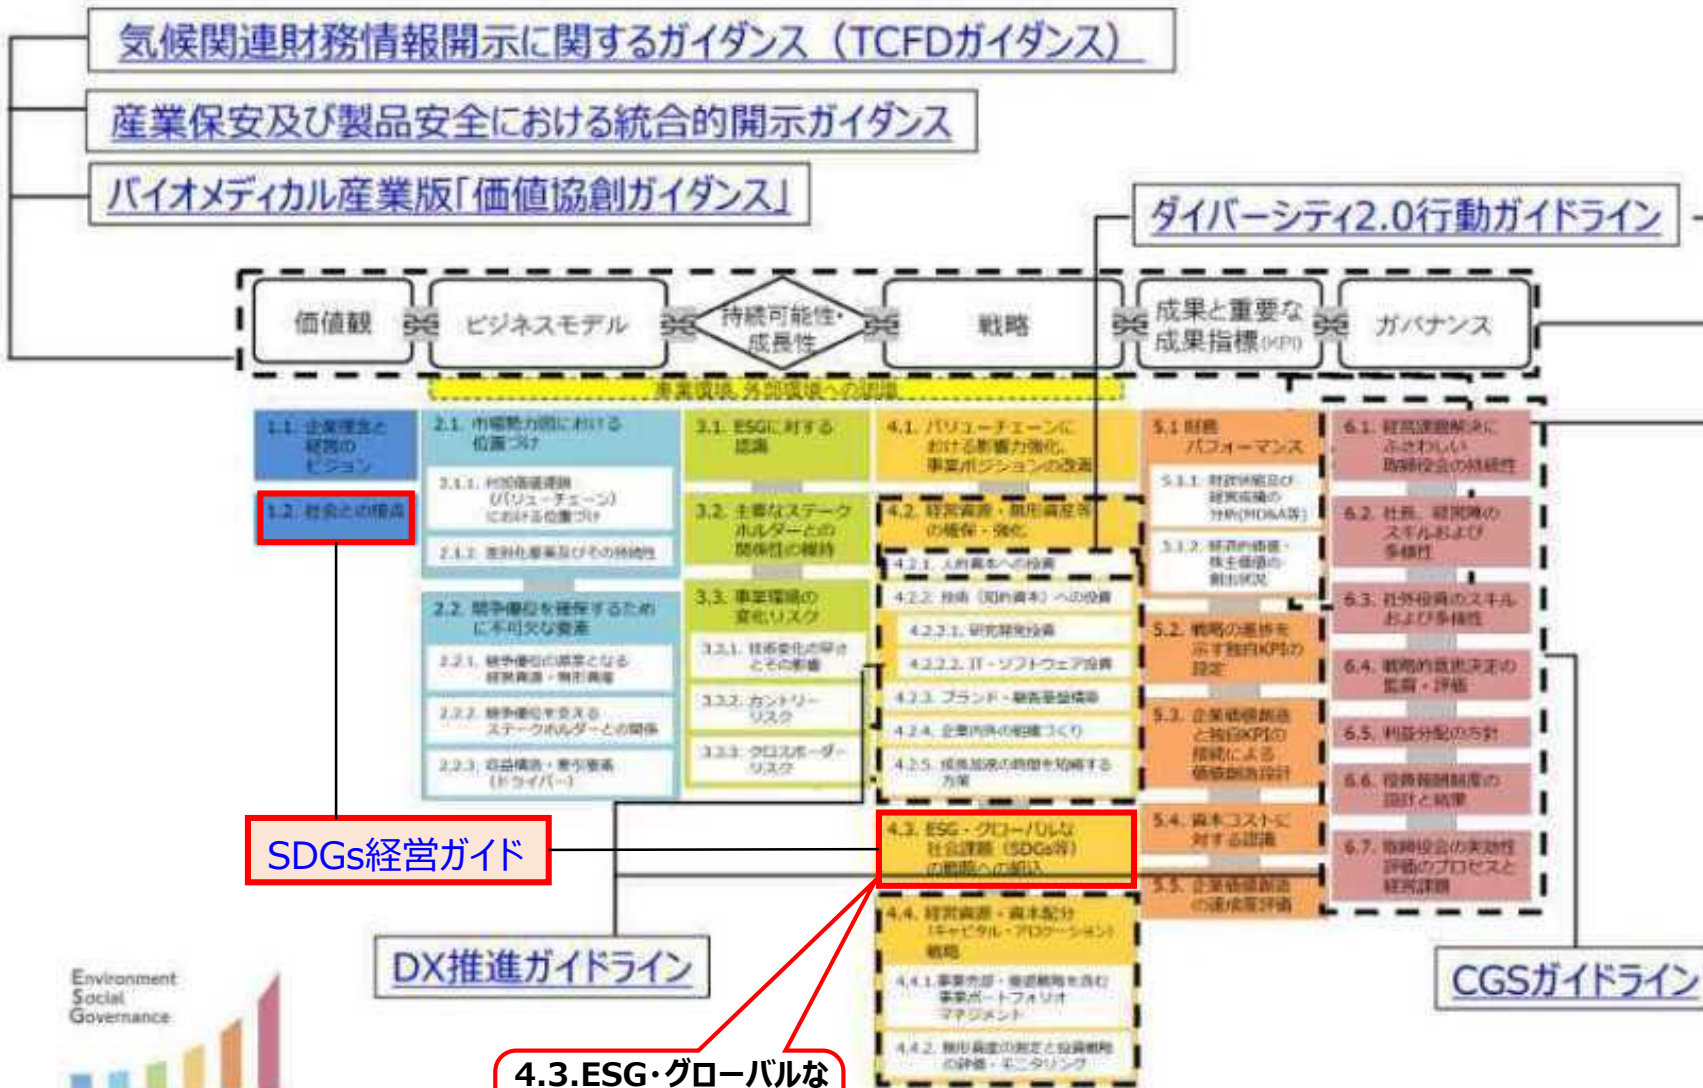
気候関連財務情報開示に関するガイダンス（TCFDガイダンス）

産業保安及び製品安全における統合的開示ガイダンス

バイオメディカル産業版「価値協創ガイダンス」

ダイバーシティ2.0行動ガイドライン

価値観

ビジネスモデル

持続可能性・成長性

戦略

成果と重要な成果指標(KPI)

ガバナンス

事業環境、外部環境への認識

1.1. 企業理念と経営のビジョン

1.2. 社会との接点

2.1. 市場勢力図における位置づけ

2.1.1. 付加価値連鎖(バリュー・チェーン)における位置づけ

2.1.2. 差別化要素及びその持続性

2.2. 競争優位を確保するために不可欠な要素

2.2.1. 競争優位の源泉となる経営資源・無形資産

2.2.2. 競争優位を支えるステークホルダーとの関係

2.2.3. 収益構造・牽引要素(ドライバー)

3.1. ESGに対する認識

3.2. 主要なステークホルダーとの関係性の維持

3.3. 事業環境の変化リスク

3.3.1. 技術変化の早さとその影響

3.3.2. カントリーリスク

3.3.3. クロスボーダーリスク

4.1. バリューチェーンにおける影響力強化、事業ポジションの改善

4.2. 経営資源・無形資産等の確保・強化

4.2.1. 人的資本への投資

4.2.2. 技術（知的資本）への投資

4.2.2.1. 研究開発投資

4.2.2.2. IT・ソフトウェア投資

4.2.3. ブランド・顧客基盤構築

4.2.4. 企業内外の組織づくり

4.2.5. 成長加速の時間を短縮する方策

4.3. ESG・グローバルな社会課題（SDGs等）の戦略への組込

4.4. 経営資源・資本配分（キャピタル・アロケーション）戦略

4.4.1. 事業売却・撤退戦略を含む事業ポートフォリオマネジメント

4.4.2. 無形資産の測定と投資戦略の評価・モニタリング

5.1 財務パフォーマンス

5.1.1. 財務状態及び経営成績の分析(MD&A等)

5.1.2. 経済的価値・株主価値の創出状況

5.2. 戦略の進捗を示す独自KPIの設定

5.3. 企業価値創造と独自KPIの接続による価値創造設計

5.4. 資本コストに対する認識

5.5. 企業価値創造の達成度評価

6.1. 経営課題解決にふさわしい取締役会の持続性

6.2. 社長、経営陣のスキルおよび多様性

6.3. 社外役員のスキルおよび多様性

6.4. 戦略的意思決定の監督・評価

6.5. 利益分配の方針

6.6. 役員報酬制度の設計と結果

6.7. 取締役会の実効性評価のプロセスと経営課題

SDGs経営ガイド

DX推進ガイドライン

CGSガイドライン

Environment
Social
Governance

4.3.ESG・グローバルな